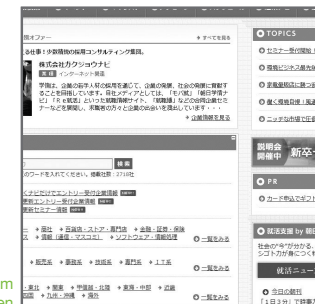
職オファー ▸ すべてを見る
る仕事！少数精鋭の採用コンサルティング職員。
株式会社カクジョウナビ
インターネット関連
学無は、企業の新卒人材の採用を通じて、企業の発展、社会の発展に貢献することを目指しています。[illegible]
▸ 企業情報を見る

○ TOPICS
○ センター受付開始
○ 機密にジャス最先端
○ 求職最新応に聞く
○ 働く場所目標
○ ニュッドが中で

説明会開催中 新卒
○ PR
○ カードはご

検索
のワードを入れてください。検索結果：3718社

ナビだけでエントリー受付企業情報
新卒エントリー受付企業情報
新卒セミナー情報

▸ 福祉 ▸ 百貨店・ストア・専門店 ▸ 金融・証券・保険
▸ 情報（通信・マスコミ） ▸ ソフトウェア・情報処理 ○ 一覧をみる

▸ 販売系 ▸ 事務系 ▸ 技術系 ▸ 専門系 ▸ ＩＴ系 ○ 一覧をみる

▸ 東北 ▸ 関東 ▸ 甲信越・北陸 ▸ 東海・中部 ▸ 近畿
▸ 九州・沖縄 ▸ 海外 ○ 一覧をみる

○ 就活支援 by
社会の"今"がわかる
シゴトがり
就活ニュース
○ 今日の顔利
「1日3分」で

m
n